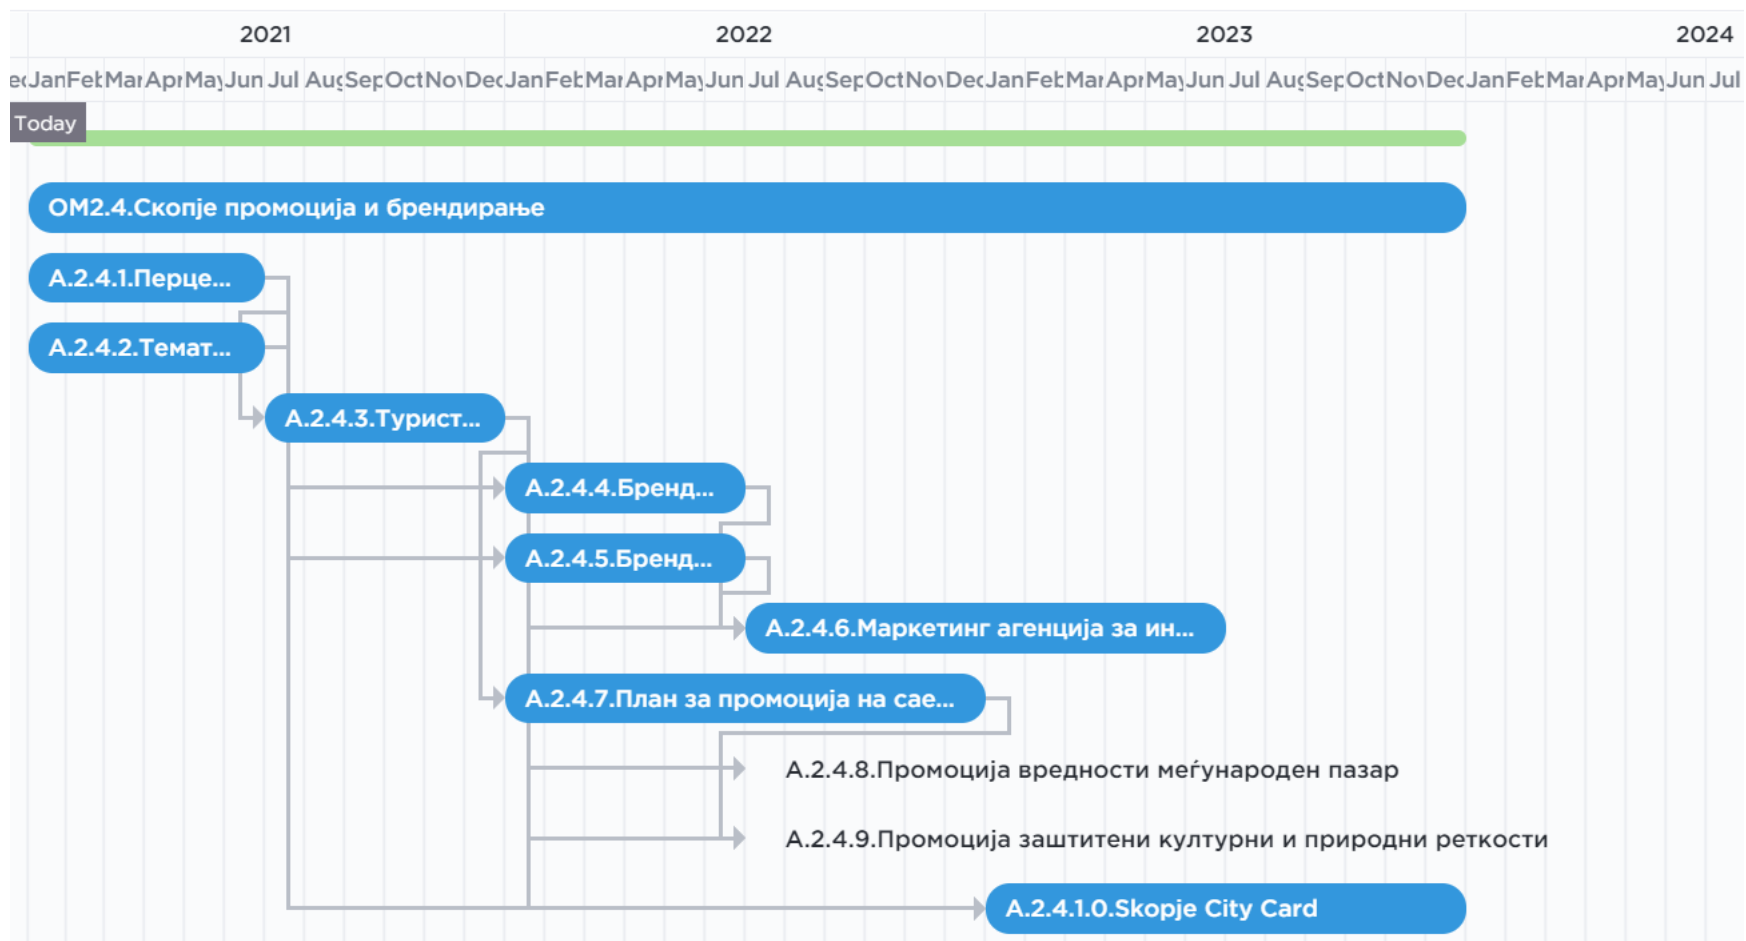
2021 2022 2023 2024

ec Jan Fet Mar Apr May Jun Jul Aug Sep Oct Nov Dec Jan Fet Mar Apr May Jun Jul Aug Sep Oct Nov Dec Jan Fet Mar Apr May Jun Jul Aug Sep Oct Nov Dec Jan Fet Mar Apr May Jun Jul

Today

OM2.4.Скопје промоција и брендирање

A.2.4.1.Перце...

A.2.4.2.Темат...

A.2.4.3.Турист...

A.2.4.4.Бренд...

A.2.4.5.Бренд...

A.2.4.6.Маркетинг агенција за ин...

A.2.4.7.План за промоција на сае...

A.2.4.8.Промоција вредности меѓународен пазар

A.2.4.9.Промоција заштитени културни и природни реткости

A.2.4.1.0.Skopje City Card